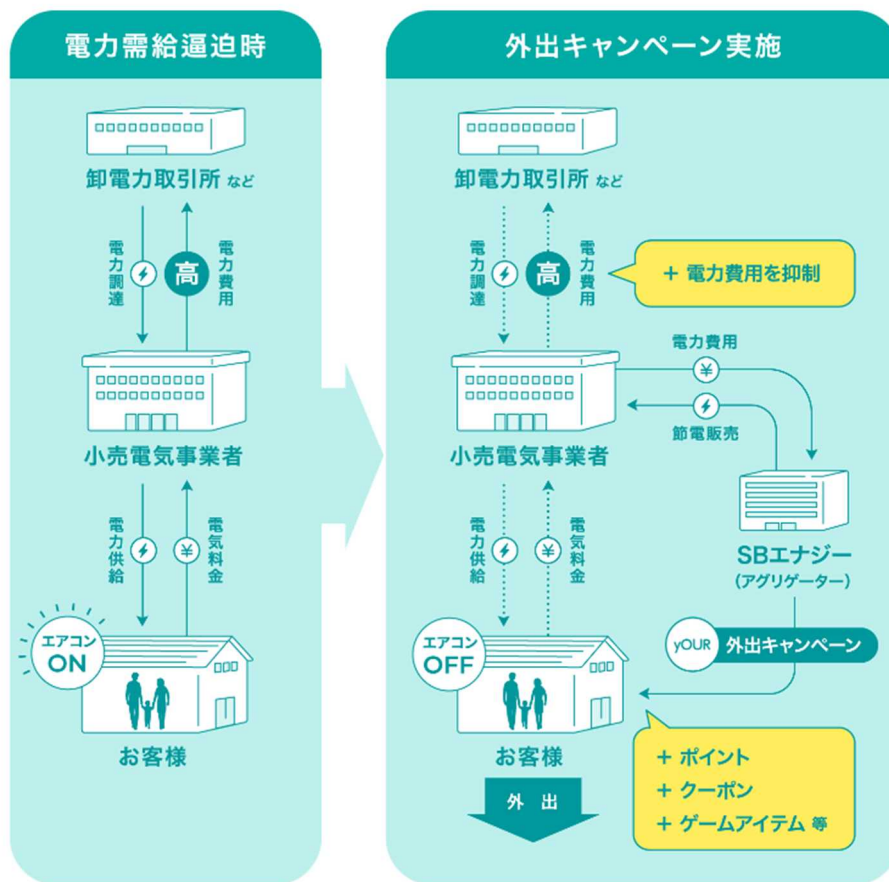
電力需給逼迫時

卸電力取引所 など

電力調達

高

電力費用

小売電気事業者

電力供給

¥

電気料金

エアコン ON

お客様

外出キャンペーン実施

卸電力取引所 など

電力調達

高

電力費用

+ 電力費用を抑制

電力費用

¥

節電販売

小売電気事業者

電力供給

¥

電気料金

SBエナジー
(アグリゲーター)

yOUR 外出キャンペーン

エアコン OFF

お客様

外出

+ ポイント
+ クーポン
+ ゲームアイテム 等